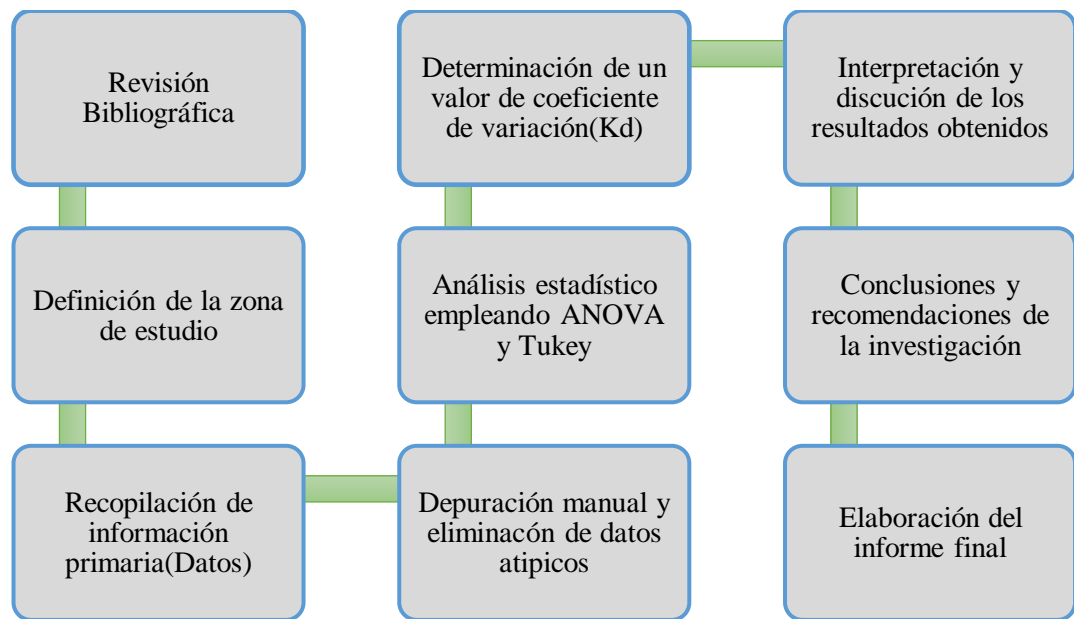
Revisión Bibliográfica

Definición de la zona de estudio

Recopilación de información primaria(Datos)

Depuración manual y eliminacón de datos atipicos

Análisis estadístico empleando ANOVA y Tukey

Determinación de un valor de coeficiente de variación(Kd)

Interpretación y discución de los resultados obtenidos

Conclusiones y recomendaciones de la investigación

Elaboración del informe final